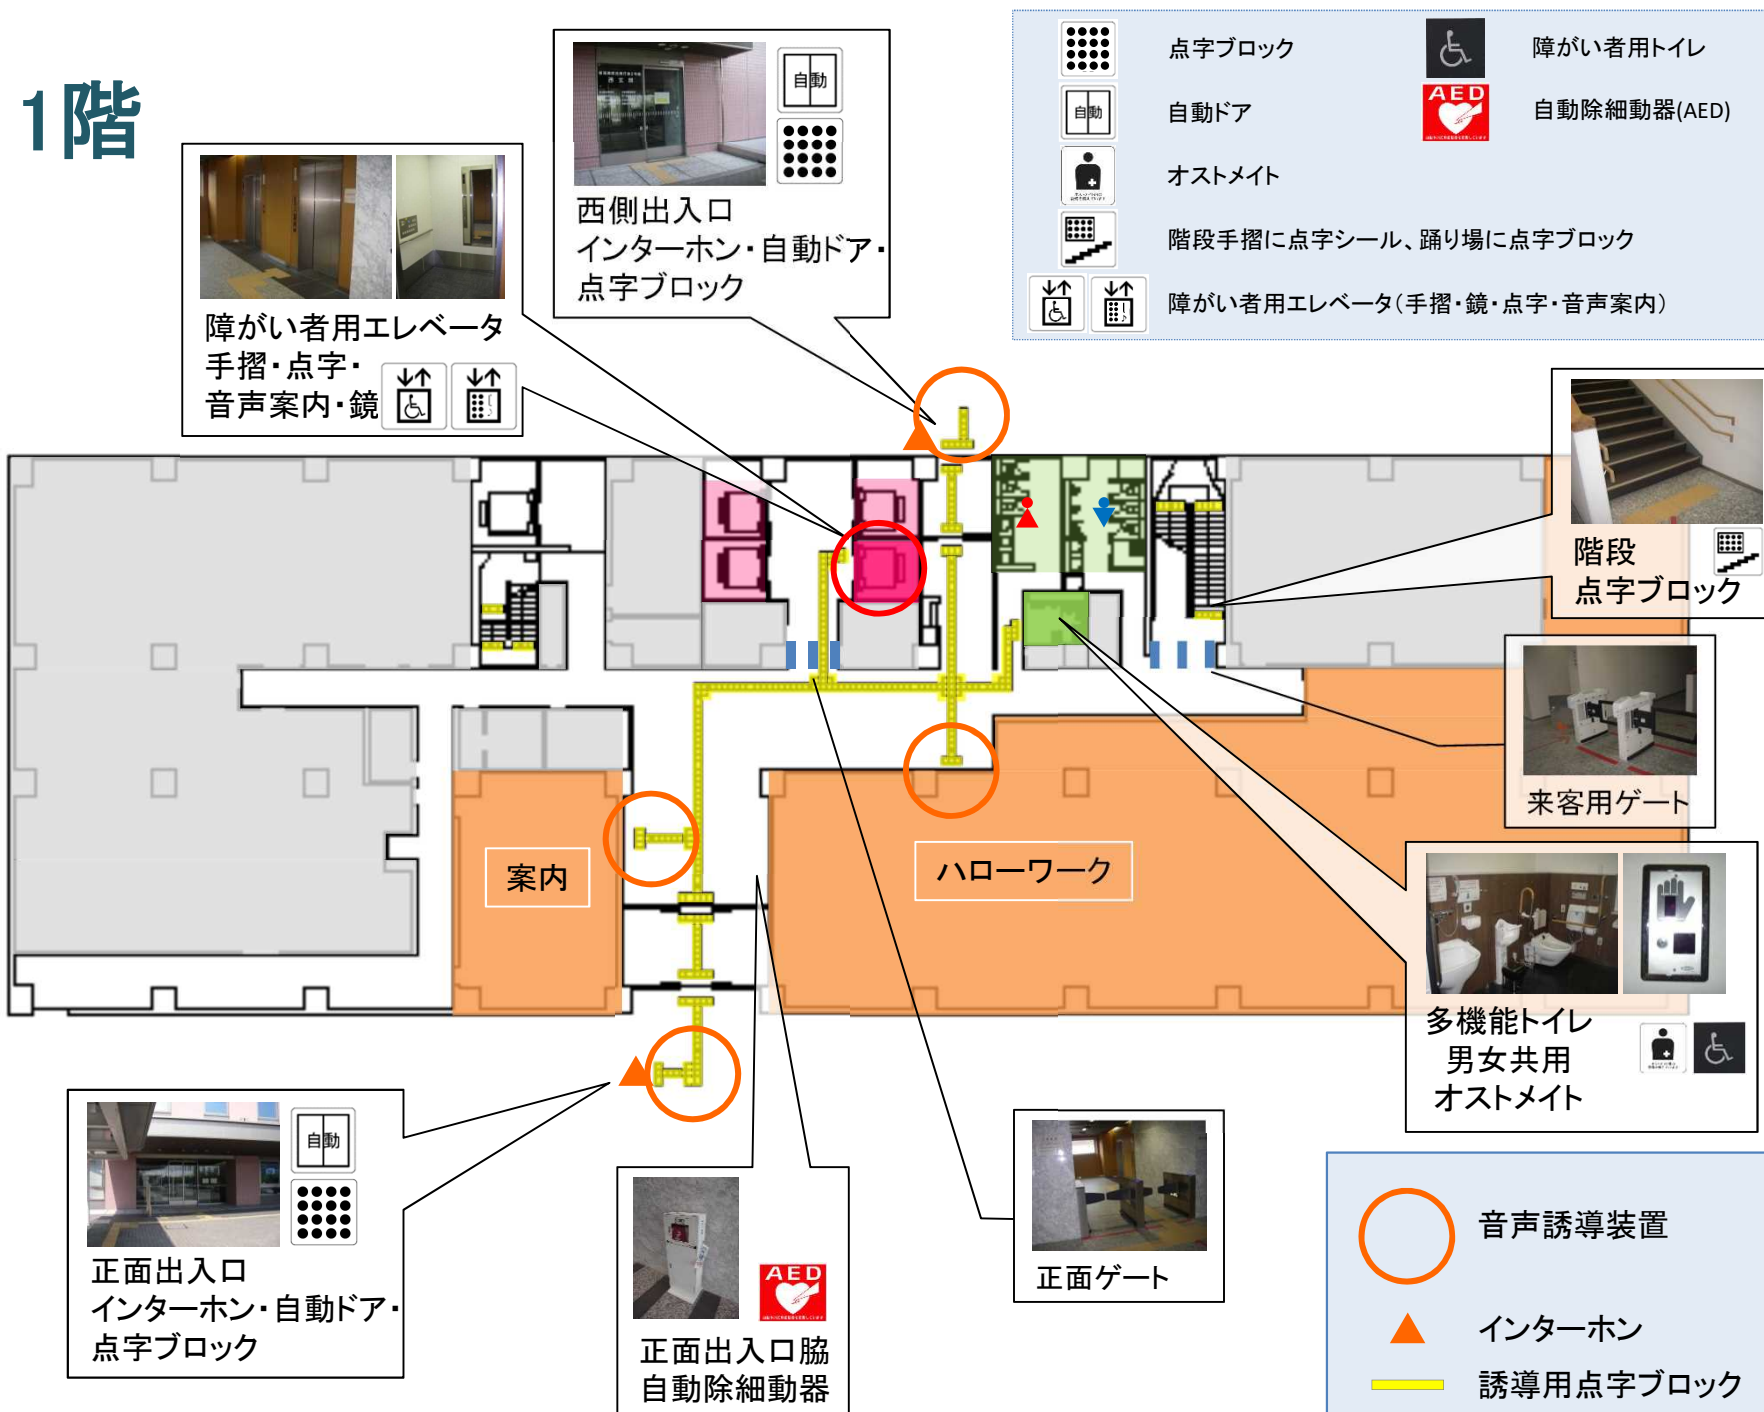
1階

点字ブロック
障がい者用トイレ
自動
自動ドア
AED
自動除細動器(AED)
オストメイト
階段手摺に点字シール、踊り場に点字ブロック
障がい者用エレベータ(手摺・鏡・点字・音声案内)

自動
西側出入口
インターホン・自動ドア・点字ブロック

障がい者用エレベータ
手摺・点字・
音声案内・鏡

階段
点字ブロック

来客用ゲート

案内

ハローワーク

多機能トイレ
男女共用
オストメイト

自動
正面出入口
インターホン・自動ドア・点字ブロック

AED
正面出入口脇
自動除細動器

正面ゲート

音声誘導装置
インターホン
誘導用点字ブロック